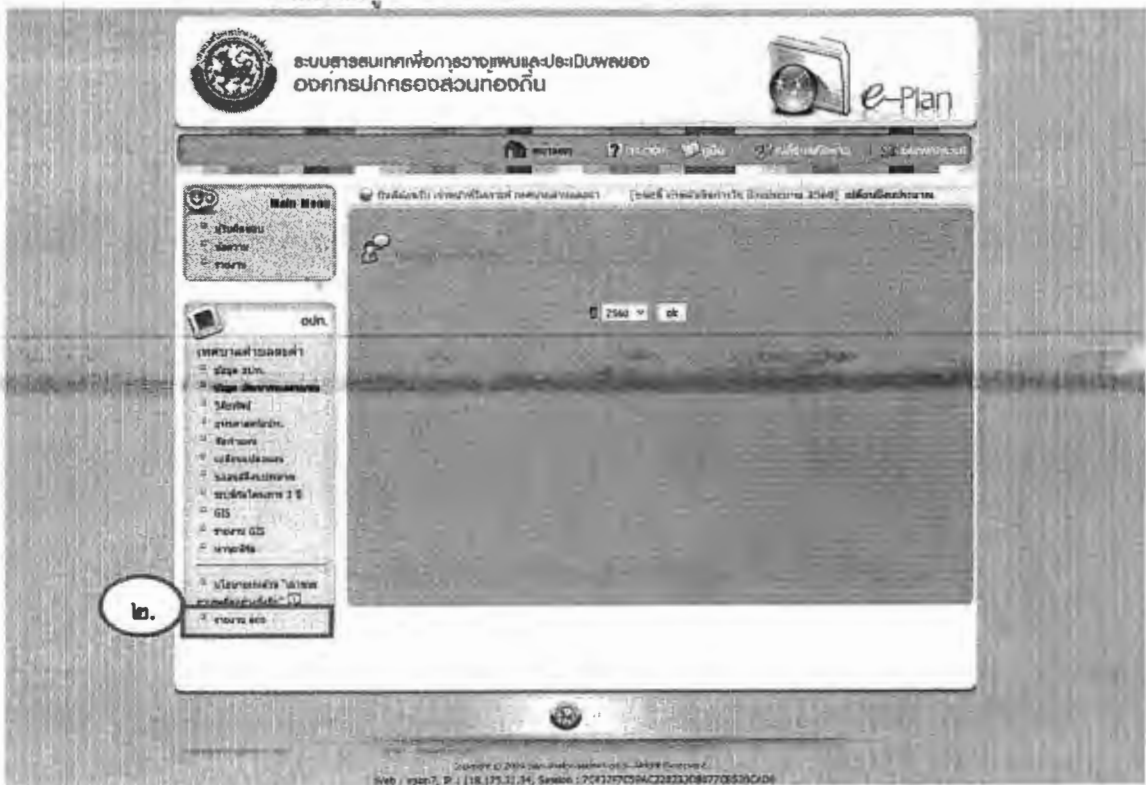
ระบบสารสนเทศเพื่อการวางแผนและประเมินผลของ
องค์กรปกครองส่วนท้องถิ่น

e-Plan

หน้าแรก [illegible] คู่มือ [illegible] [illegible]

Main Menu
บันทึกข้อมูล
จัดการ
รายงาน

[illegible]

อปท.

เทศบาลตำบล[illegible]
ข้อมูล อปท.
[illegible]
วิสัยทัศน์
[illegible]
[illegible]
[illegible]
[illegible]
ระบบติดตามผล 3 ปี
GIS
รายงาน GIS
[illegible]
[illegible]
รายงาน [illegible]

๒.

2560 ok

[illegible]
Web : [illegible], IP : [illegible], Session : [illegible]